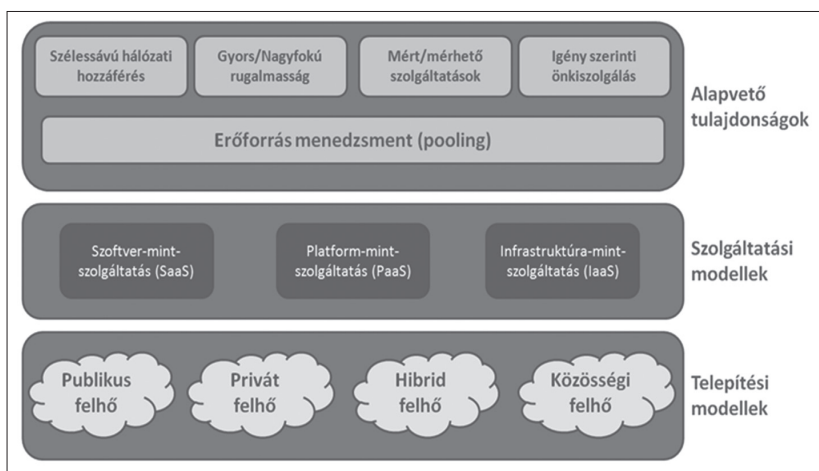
Szélessávú hálózati hozzáférés

Gyors/Nagyfokú rugalmasság

Mért/mérhető szolgáltatások

Igény szerinti önkiszolgálás

Erőforrás menedzsment (pooling)

Alapvető tulajdonságok

Szoftver-mint-szolgáltatás (SaaS)

Platform-mint-szolgáltatás (PaaS)

Infrastruktúra-mint-szolgáltatás (IaaS)

Szolgáltatási modellek

Publikus felhő

Privát felhő

Hibrid felhő

Közösségi felhő

Telepítési modellek